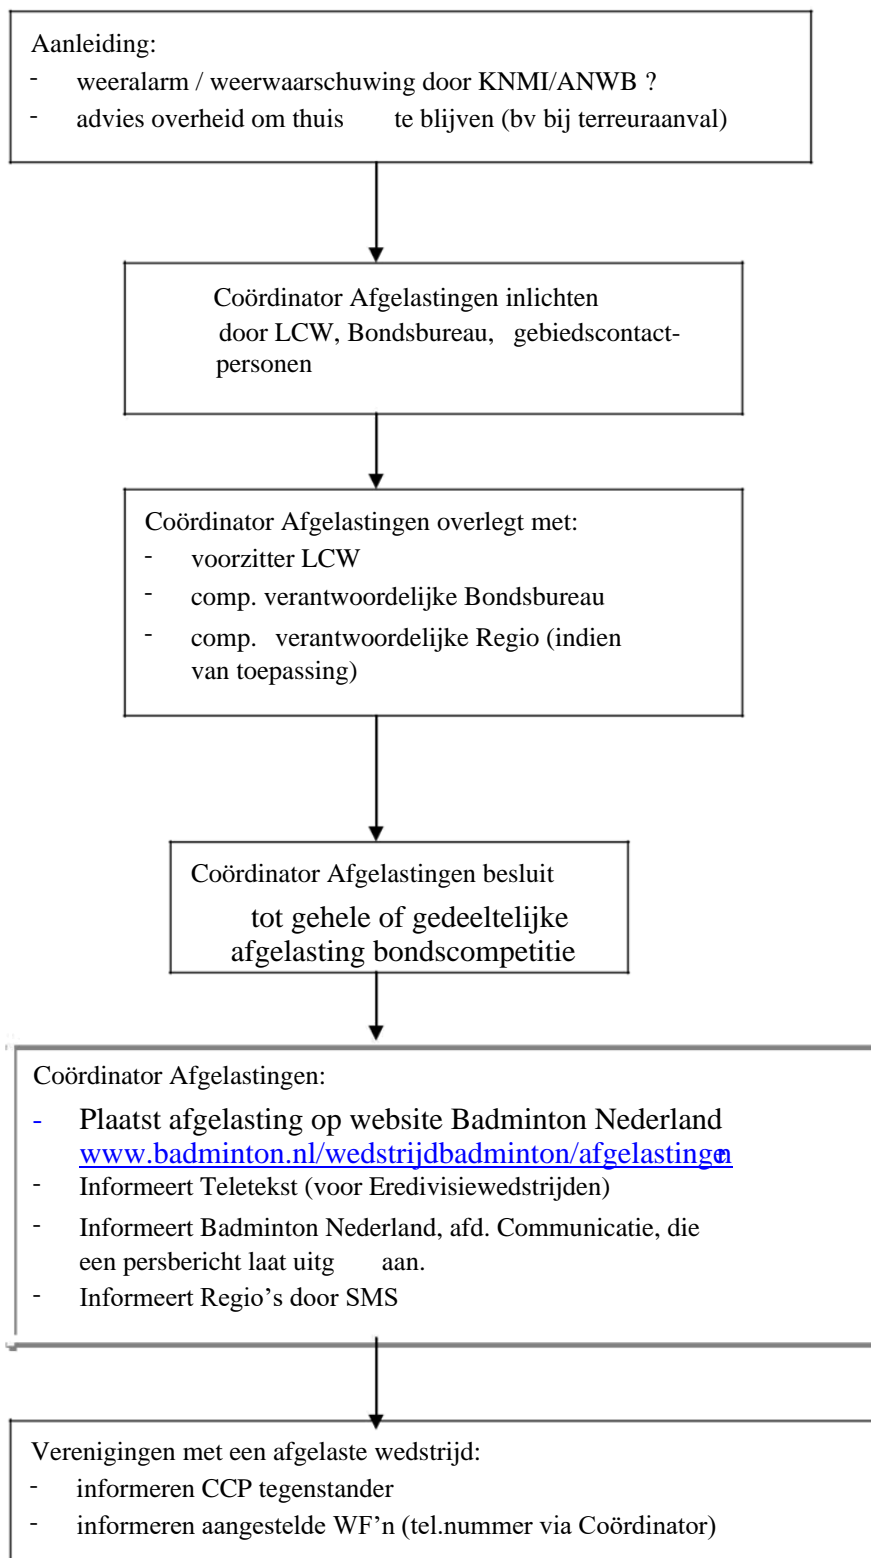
Aanleiding:
- weeralarm / weerwaarschuwing door KNMI/ANWB ?
- advies overheid om thuis te blijven (bv bij terreuraanval)

Coördinator Afgelastingen inlichten door LCW, Bondsbureau, gebiedscontactpersonen

Coördinator Afgelastingen overlegt met:
- voorzitter LCW
- comp. verantwoordelijke Bondsbureau
- comp. verantwoordelijke Regio (indien van toepassing)

Coördinator Afgelastingen besluit tot gehele of gedeeltelijke afgelasting bondscompetitie

Coördinator Afgelastingen:
- Plaatst afgelasting op website Badminton Nederland www.badminton.nl/wedstrijdbadminton/afgelastingen
- Informeert Teletekst (voor Eredivisiewedstrijden)
- Informeert Badminton Nederland, afd. Communicatie, die een persbericht laat uitg aan.
- Informeert Regio's door SMS

Verenigingen met een afgelaste wedstrijd:
- informeren CCP tegenstander
- informeren aangestelde WF'n (tel.nummer via Coördinator)